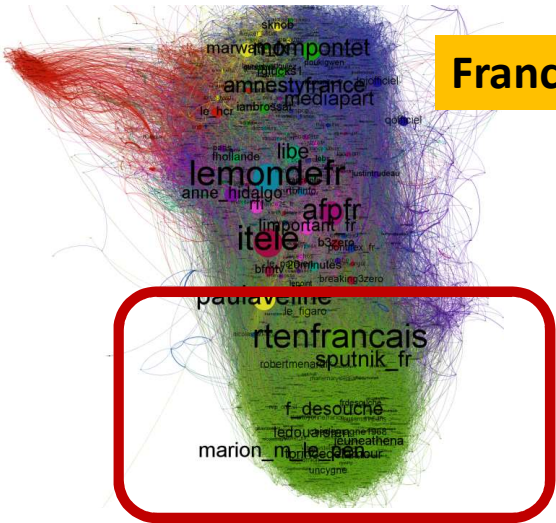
Franc

skrnob
marwa
mompontet
amnestyfrance
lesinrocks
mediapart
le_hcr
lambross
officiel
fhollande
libe
lemondefr
anne_hidalgo
afpfr
itele
limportant_fr
b3zero
20minutes
bfmtv
breaking3zero
paulaveline
le_figaro
rtenfrancais
sputnik_fr
robertmenard
f_desouche
fdesouche
ledouaisien
jeuneathena
marion_m_le_pen
uncygne